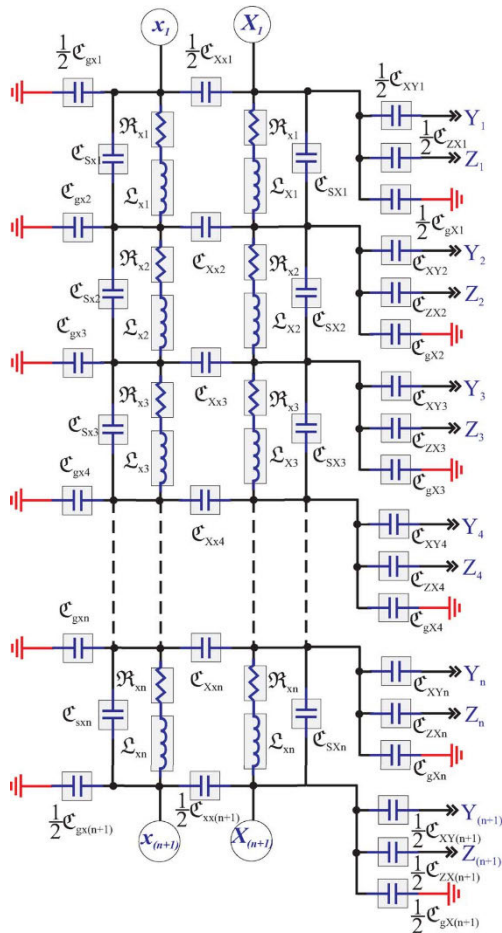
$x_1$
$X_1$
$\frac{1}{2}\mathfrak{C}_{gx1}$
$\frac{1}{2}\mathfrak{C}_{Xx1}$
$\frac{1}{2}\mathfrak{C}_{XY1}$
$Y_1$
$\frac{1}{2}\mathfrak{C}_{ZX1}$
$Z_1$
$\mathfrak{R}_{x1}$
$\mathfrak{R}_{x1}$
$\mathfrak{C}_{Sx1}$
$\mathfrak{C}_{SX1}$
$\mathfrak{L}_{x1}$
$\mathfrak{L}_{X1}$
$\frac{1}{2}\mathfrak{C}_{gX1}$
$\mathfrak{C}_{gx2}$
$\mathfrak{R}_{x2}$
$\mathfrak{C}_{Xx2}$
$\mathfrak{R}_{x2}$
$\mathfrak{C}_{XY2}$
$Y_2$
$\mathfrak{C}_{Sx2}$
$\mathfrak{C}_{ZX2}$
$Z_2$
$\mathfrak{L}_{x2}$
$\mathfrak{L}_{X2}$
$\mathfrak{C}_{SX2}$
$\mathfrak{C}_{gx3}$
$\mathfrak{C}_{gX2}$
$\mathfrak{R}_{x3}$
$\mathfrak{C}_{Xx3}$
$\mathfrak{R}_{x3}$
$\mathfrak{C}_{XY3}$
$Y_3$
$\mathfrak{C}_{Sx3}$
$\mathfrak{C}_{SX3}$
$Z_3$
$\mathfrak{L}_{x3}$
$\mathfrak{L}_{X3}$
$\mathfrak{C}_{ZX3}$
$\mathfrak{C}_{gx4}$
$\mathfrak{C}_{gX3}$
$\mathfrak{C}_{Xx4}$
$\mathfrak{C}_{XY4}$
$Y_4$
$\mathfrak{C}_{ZX4}$
$Z_4$
$\mathfrak{C}_{gX4}$
$\mathfrak{C}_{gxn}$
$\mathfrak{C}_{Xxn}$
$\mathfrak{R}_{xn}$
$\mathfrak{R}_{xn}$
$\mathfrak{C}_{XYn}$
$Y_n$
$\mathfrak{C}_{sxn}$
$\mathfrak{C}_{SXn}$
$\mathfrak{C}_{ZXn}$
$Z_n$
$\mathfrak{L}_{xn}$
$\mathfrak{L}_{xn}$
$\mathfrak{C}_{gXn}$
$\frac{1}{2}\mathfrak{C}_{gx(n+1)}$
$\frac{1}{2}\mathfrak{C}_{xx(n+1)}$
$x_{(n+1)}$
$X_{(n+1)}$
$Y_{(n+1)}$
$\frac{1}{2}\mathfrak{C}_{XY(n+1)}$
$Z_{(n+1)}$
$\frac{1}{2}\mathfrak{C}_{ZX(n+1)}$
$\frac{1}{2}\mathfrak{C}_{gX(n+1)}$